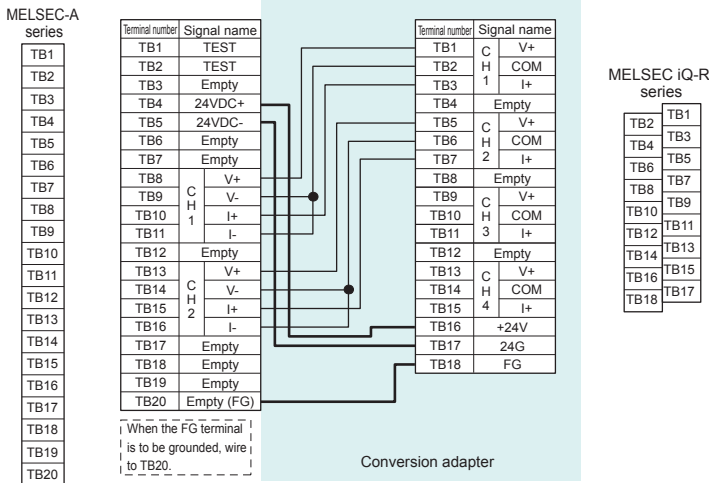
MELSEC-A series

TB1
TB2
TB3
TB4
TB5
TB6
TB7
TB8
TB9
TB10
TB11
TB12
TB13
TB14
TB15
TB16
TB17
TB18
TB19
TB20

| Terminal number | Signal name | |
|---|---|---|
| TB1 | TEST | |
| TB2 | TEST | |
| TB3 | Empty | |
| TB4 | 24VDC+ | |
| TB5 | 24VDC- | |
| TB6 | Empty | |
| TB7 | Empty | |
| TB8 | CH1 | V+ |
| TB9 | | V- |
| TB10 | | I+ |
| TB11 | | I- |
| TB12 | Empty | |
| TB13 | CH2 | V+ |
| TB14 | | V- |
| TB15 | | I+ |
| TB16 | | I- |
| TB17 | Empty | |
| TB18 | Empty | |
| TB19 | Empty | |
| TB20 | Empty (FG) | |

When the FG terminal is to be grounded, wire to TB20.

| Terminal number | Signal name | |
|---|---|---|
| TB1 | CH1 | V+ |
| TB2 | | COM |
| TB3 | | I+ |
| TB4 | Empty | |
| TB5 | CH2 | V+ |
| TB6 | | COM |
| TB7 | | I+ |
| TB8 | Empty | |
| TB9 | CH3 | V+ |
| TB10 | | COM |
| TB11 | | I+ |
| TB12 | Empty | |
| TB13 | CH4 | V+ |
| TB14 | | COM |
| TB15 | | I+ |
| TB16 | +24V | |
| TB17 | 24G | |
| TB18 | FG | |

Conversion adapter

MELSEC iQ-R series

TB1
TB2
TB3
TB4
TB5
TB6
TB7
TB8
TB9
TB10
TB11
TB12
TB13
TB14
TB15
TB16
TB17
TB18